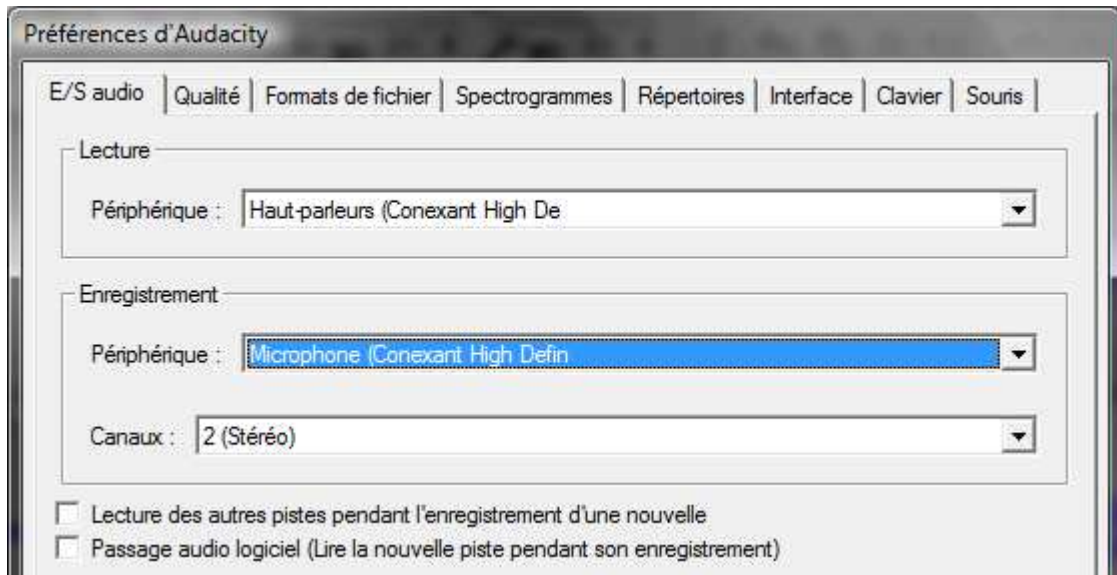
Préférences d'Audacity

E/S audio | Qualité | Formats de fichier | Spectrogrammes | Répertoires | Interface | Clavier | Souris

Lecture

Périphérique : Haut-parleurs (Conexant High De

Enregistrement

Périphérique : Microphone (Conexant High Defin

Canaux : 2 (Stéréo)

Lecture des autres pistes pendant l'enregistrement d'une nouvelle

Passage audio logiciel (Lire la nouvelle piste pendant son enregistrement)